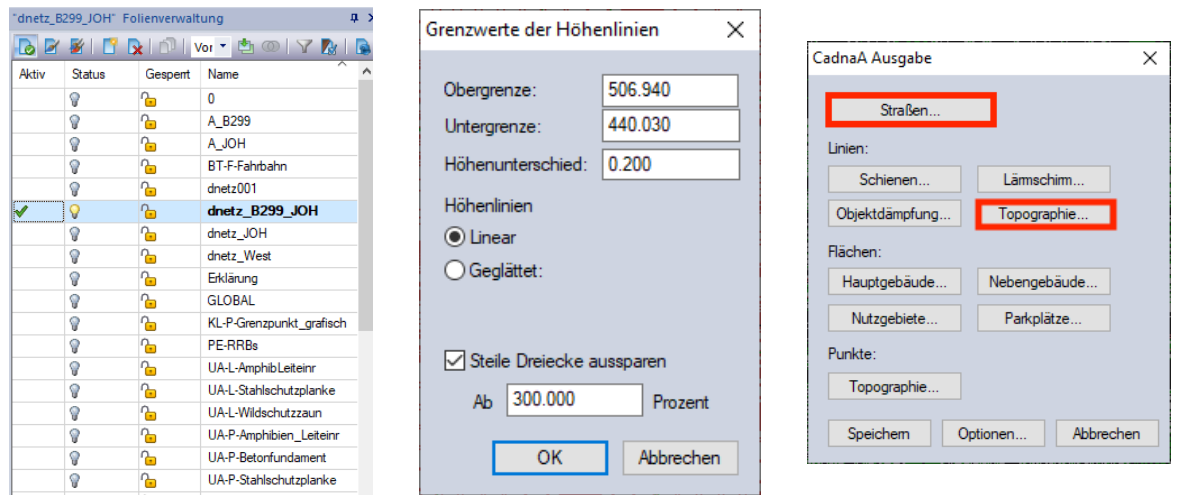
"dnetz_B299_JOH" Folienverwaltung

Vor

| Aktiv | Status | Gesperrt | Name |
|---|---|---|---|
| | | | 0 |
| | | | A_B299 |
| | | | A_JOH |
| | | | BT-F-Fahrbahn |
| | | | dnetz001 |
| | | | dnetz_B299_JOH |
| | | | dnetz_JOH |
| | | | dnetz_West |
| | | | Erklärung |
| | | | GLOBAL |
| | | | KL-P-Grenzpunkt_grafisch |
| | | | PE-RRBs |
| | | | UA-L-AmphibLeiteinr |
| | | | UA-L-Stahlschutzplanke |
| | | | UA-L-Wildschutzzaun |
| | | | UA-P-Amphibien_Leiteinr |
| | | | UA-P-Betonfundament |
| | | | UA-P-Stahlschutzplanke |

Grenzwerte der Höhenlinien

Obergrenze: 506.940
Untergrenze: 440.030
Höhenunterschied: 0.200

Höhenlinien
Linear
Geglättet:

Steile Dreiecke aussparen
Ab 300.000 Prozent

OK Abbrechen

CadnaA Ausgabe

Straßen...

Linien:
Schienen... Lärmschirm...
Objektdämpfung... Topographie...

Flächen:
Hauptgebäude... Nebengebäude...
Nutzgebiete... Parkplätze...

Punkte:
Topographie...

Speichern Optionen... Abbrechen